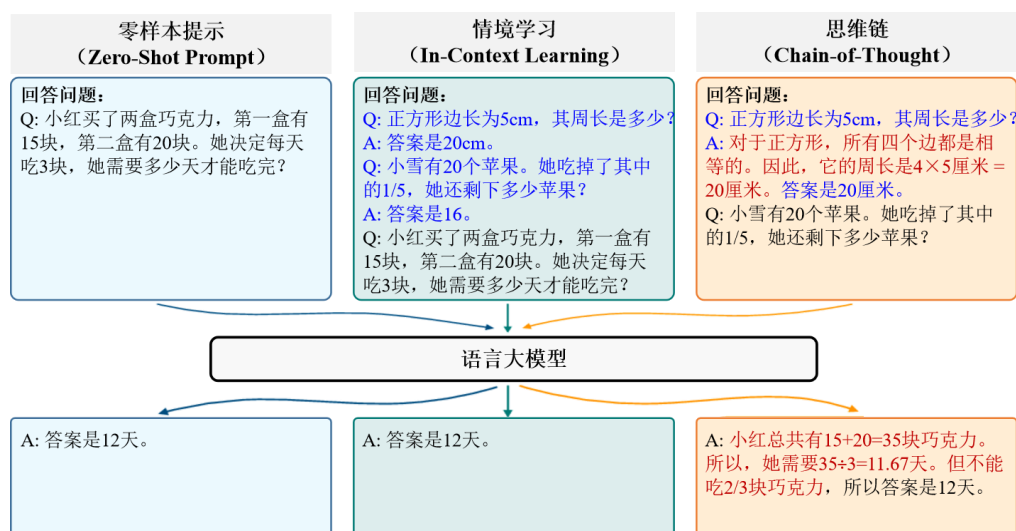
零样本提示
（Zero-Shot Prompt）

情境学习
（In-Context Learning）

思维链
（Chain-of-Thought）

回答问题：
Q: 小红买了两盒巧克力，第一盒有15块，第二盒有20块。她决定每天吃3块，她需要多少天才能吃完？

回答问题：
Q: 正方形边长为5cm，其周长是多少？
A: 答案是20cm。
Q: 小雪有20个苹果。她吃掉了其中的1/5，她还剩下多少苹果？
A: 答案是16。
Q: 小红买了两盒巧克力，第一盒有15块，第二盒有20块。她决定每天吃3块，她需要多少天才能吃完？

回答问题：
Q: 正方形边长为5cm，其周长是多少？
A: 对于正方形，所有四个边都是相等的。因此，它的周长是4×5厘米 = 20厘米。答案是20厘米。
Q: 小雪有20个苹果。她吃掉了其中的1/5，她还剩下多少苹果？

语言大模型

A: 答案是12天。

A: 答案是12天。

A: 小红总共有15+20=35块巧克力。所以，她需要35÷3=11.67天。但不能吃2/3块巧克力，所以答案是12天。